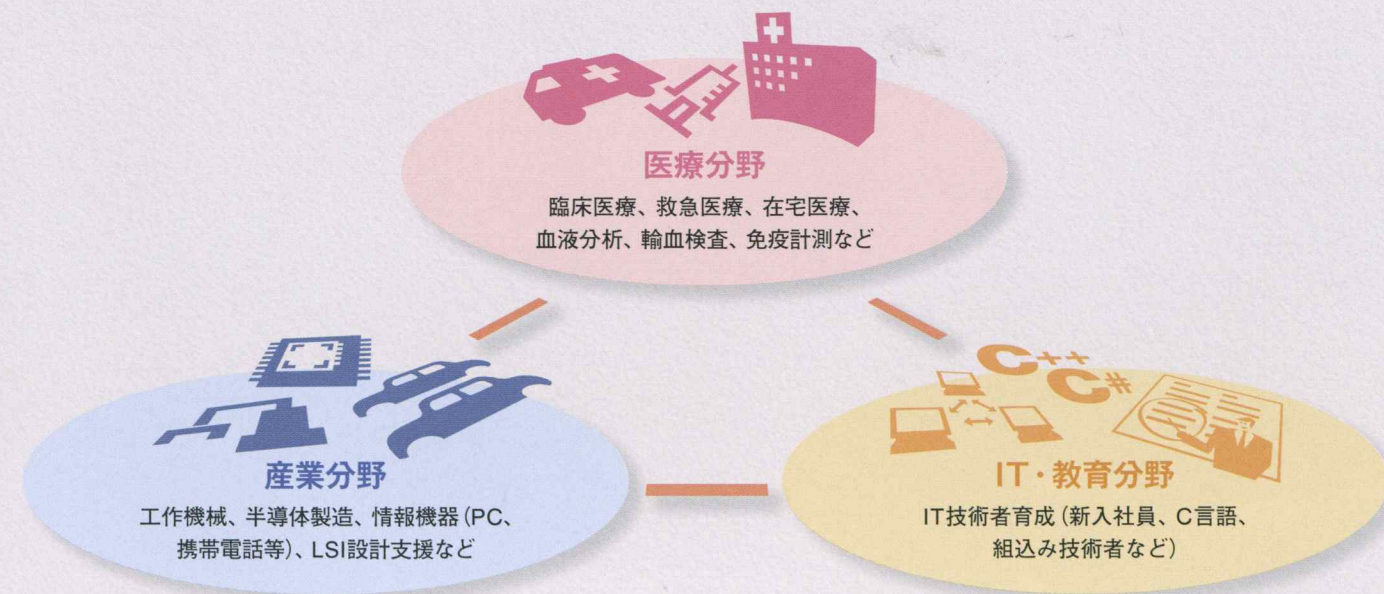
医療分野
臨床医療、救急医療、在宅医療、血液分析、輸血検査、免疫計測など

C++
C#

産業分野
工作機械、半導体製造、情報機器（PC、携帯電話等）、LSI設計支援など

IT・教育分野
IT技術者育成（新入社員、C言語、組込み技術者など）